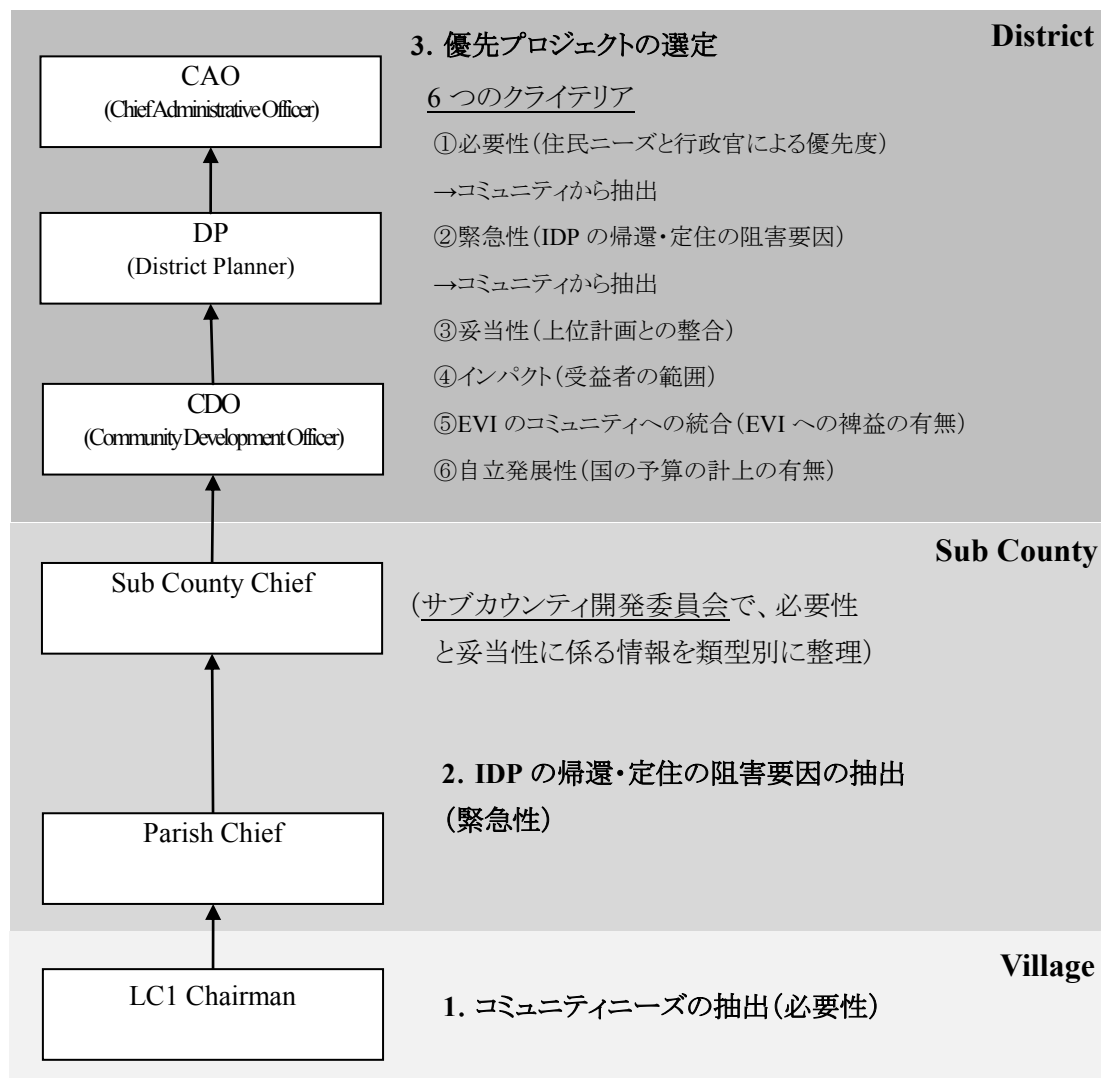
District

CAO
(ChiefAdministrativeOfficer)

DP
(District Planner)

CDO
(CommunityDevelopmentOfficer)

3. 優先プロジェクトの選定

6 つのクライテリア

①必要性（住民ニーズと行政官による優先度）

→コミュニティから抽出

②緊急性（IDP の帰還・定住の阻害要因）

→コミュニティから抽出

③妥当性（上位計画との整合）

④インパクト（受益者の範囲）

⑤EVI のコミュニティへの統合（EVI への裨益の有無）

⑥自立発展性（国の予算の計上の有無）

Sub County

Sub County Chief

（サブカウンティ開発委員会で、必要性と妥当性に係る情報を類型別に整理）

2. IDP の帰還・定住の阻害要因の抽出（緊急性）

Parish Chief

Village

LC1 Chairman

1. コミュニティニーズの抽出（必要性）